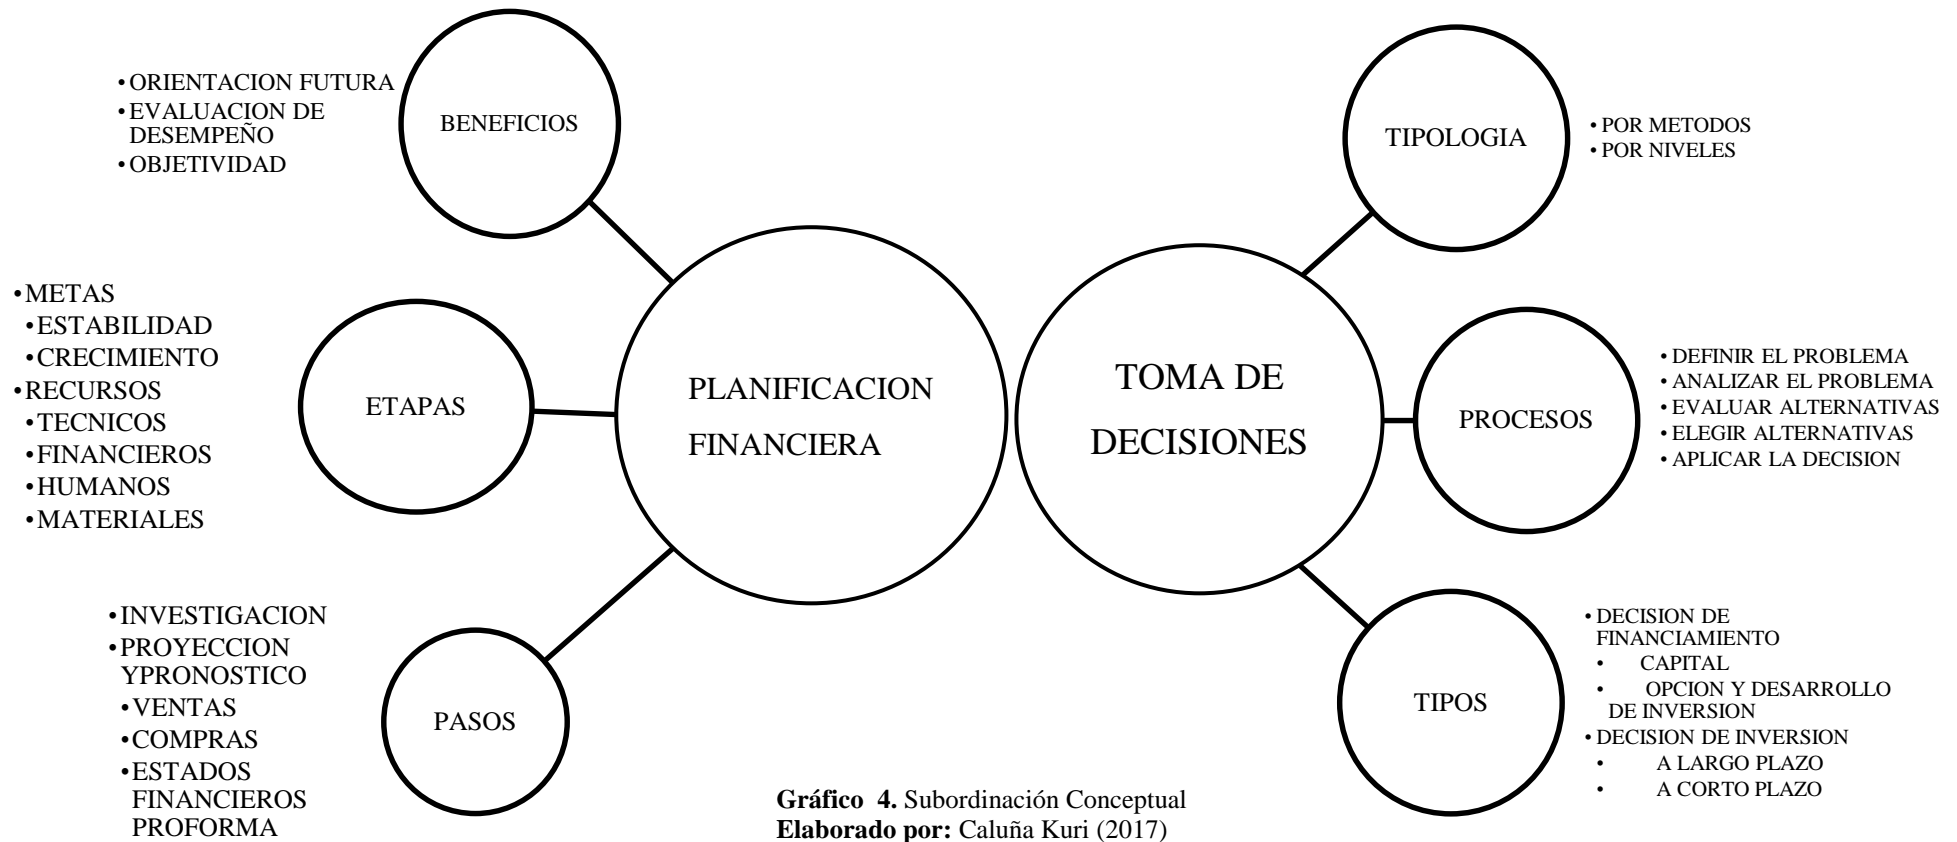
• ORIENTACION FUTURA
• EVALUACION DE DESEMPEÑO
• OBJETIVIDAD

BENEFICIOS

• METAS
• ESTABILIDAD
• CRECIMIENTO
• RECURSOS
• TECNICOS
• FINANCIEROS
• HUMANOS
• MATERIALES

ETAPAS

PLANIFICACION FINANCIERA

• INVESTIGACION
• PROYECCION YPRONOSTICO
• VENTAS
• COMPRAS
• ESTADOS FINANCIEROS PROFORMA

PASOS

TOMA DE DECISIONES

TIPOLOGIA

• POR METODOS
• POR NIVELES

PROCESOS

• DEFINIR EL PROBLEMA
• ANALIZAR EL PROBLEMA
• EVALUAR ALTERNATIVAS
• ELEGIR ALTERNATIVAS
• APLICAR LA DECISION

TIPOS

• DECISION DE FINANCIAMIENTO
• CAPITAL
• OPCION Y DESARROLLO DE INVERSION
• DECISION DE INVERSION
• A LARGO PLAZO
• A CORTO PLAZO

**Gráfico 4.** Subordinación Conceptual
**Elaborado por:** Caluña Kuri (2017)